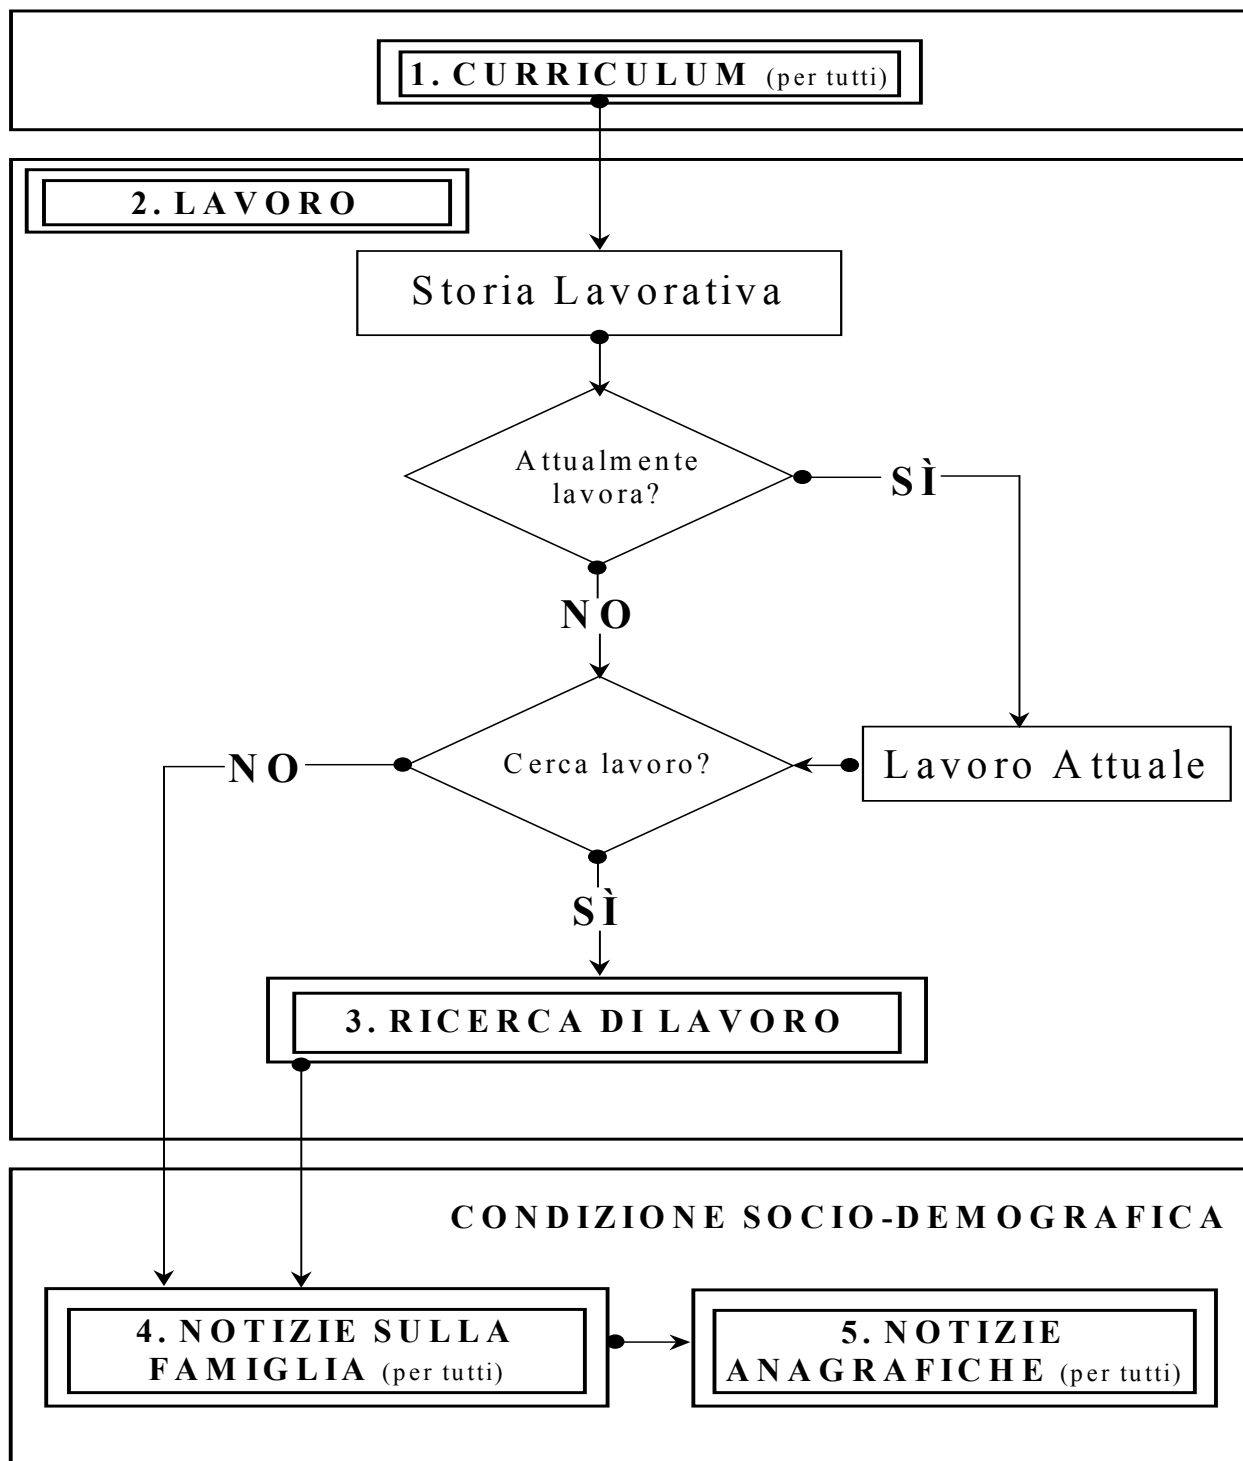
1. CURRICULUM (per tutti)

2. LAVORO

Storia Lavorativa

Attualmente lavora?

SÌ

NO

Cerca lavoro?

NO

Lavoro Attuale

SÌ

3. RICERCA DI LAVORO

CONDIZIONE SOCIO-DEMOGRAFICA

4. NOTIZIE SULLA FAMIGLIA (per tutti)

5. NOTIZIE ANAGRAFICHE (per tutti)